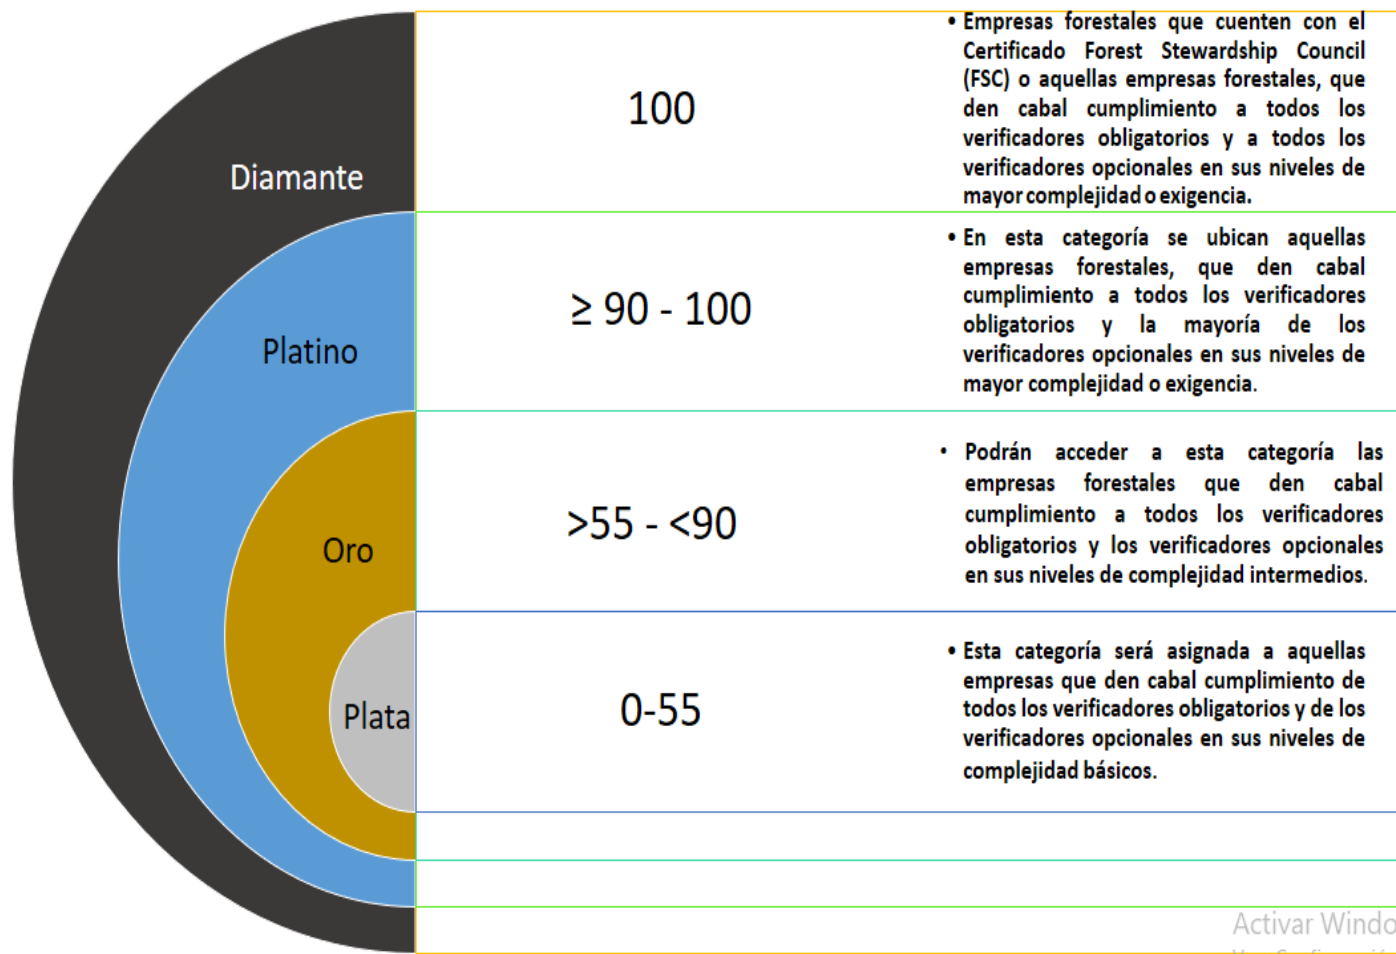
Diamante

Platino

Oro

Plata

100

• Empresas forestales que cuenten con el Certificado Forest Stewardship Council (FSC) o aquellas empresas forestales, que den cabal cumplimiento a todos los verificadores obligatorios y a todos los verificadores opcionales en sus niveles de mayor complejidad o exigencia.

≥ 90 - 100

• En esta categoría se ubican aquellas empresas forestales, que den cabal cumplimiento a todos los verificadores obligatorios y la mayoría de los verificadores opcionales en sus niveles de mayor complejidad o exigencia.

>55 - <90

• Podrán acceder a esta categoría las empresas forestales que den cabal cumplimiento a todos los verificadores obligatorios y los verificadores opcionales en sus niveles de complejidad intermedios.

0-55

• Esta categoría será asignada a aquellas empresas que den cabal cumplimiento de todos los verificadores obligatorios y de los verificadores opcionales en sus niveles de complejidad básicos.

Activar Windo